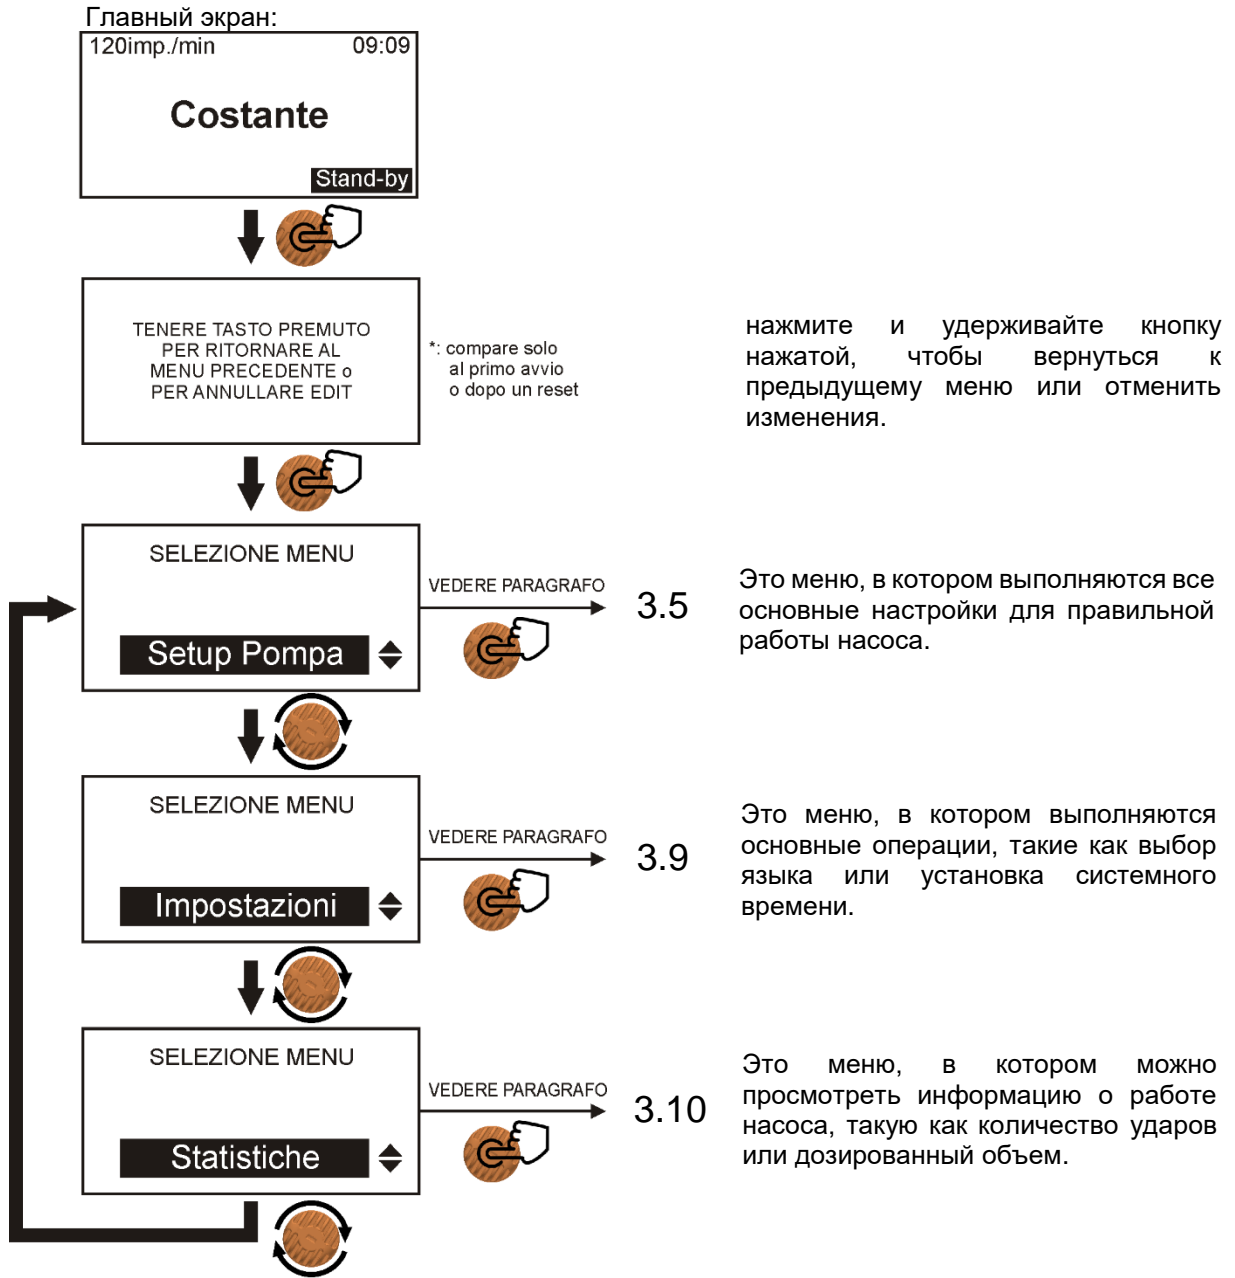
Главный экран:

120imp./min 09:09

Costante

Stand-by

TENERE TASTO PREMUTO PER RITORNARE AL MENU PRECEDENTE o PER ANNULLARE EDIT

*: compare solo al primo avvio o dopo un reset

нажмите и удерживайте кнопку нажатой, чтобы вернуться к предыдущему меню или отменить изменения.

SELEZIONE MENU

Setup Pompa

VEDERE PARAGRAFO

3.5

Это меню, в котором выполняются все основные настройки для правильной работы насоса.

SELEZIONE MENU

Impostazioni

VEDERE PARAGRAFO

3.9

Это меню, в котором выполняются основные операции, такие как выбор языка или установка системного времени.

SELEZIONE MENU

Statistiche

VEDERE PARAGRAFO

3.10

Это меню, в котором можно просмотреть информацию о работе насоса, такую как количество ударов или дозированный объем.